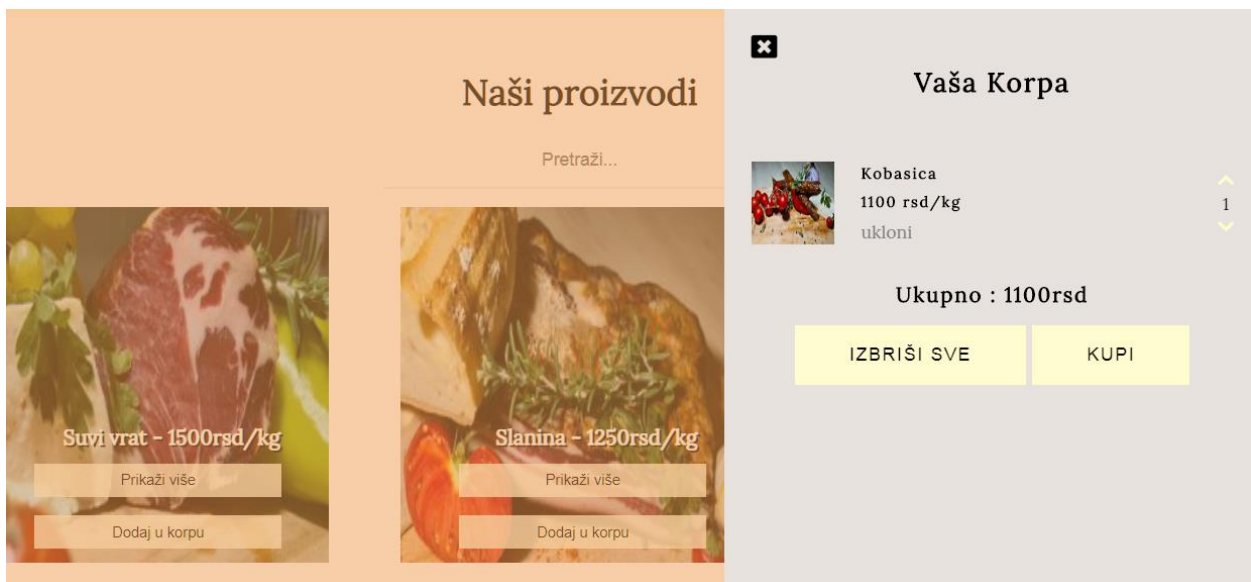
Naši proizvodi

Pretraži...

Suvi vrat - 1500rsd/kg

Prikaži više

Dodaj u korpu

Slanina - 1250rsd/kg

Prikaži više

Dodaj u korpu

Vaša Korpa

Kobasica
1100 rsd/kg
ukloni

1

Ukupno : 1100rsd

IZBRIŠI SVE

KUPI